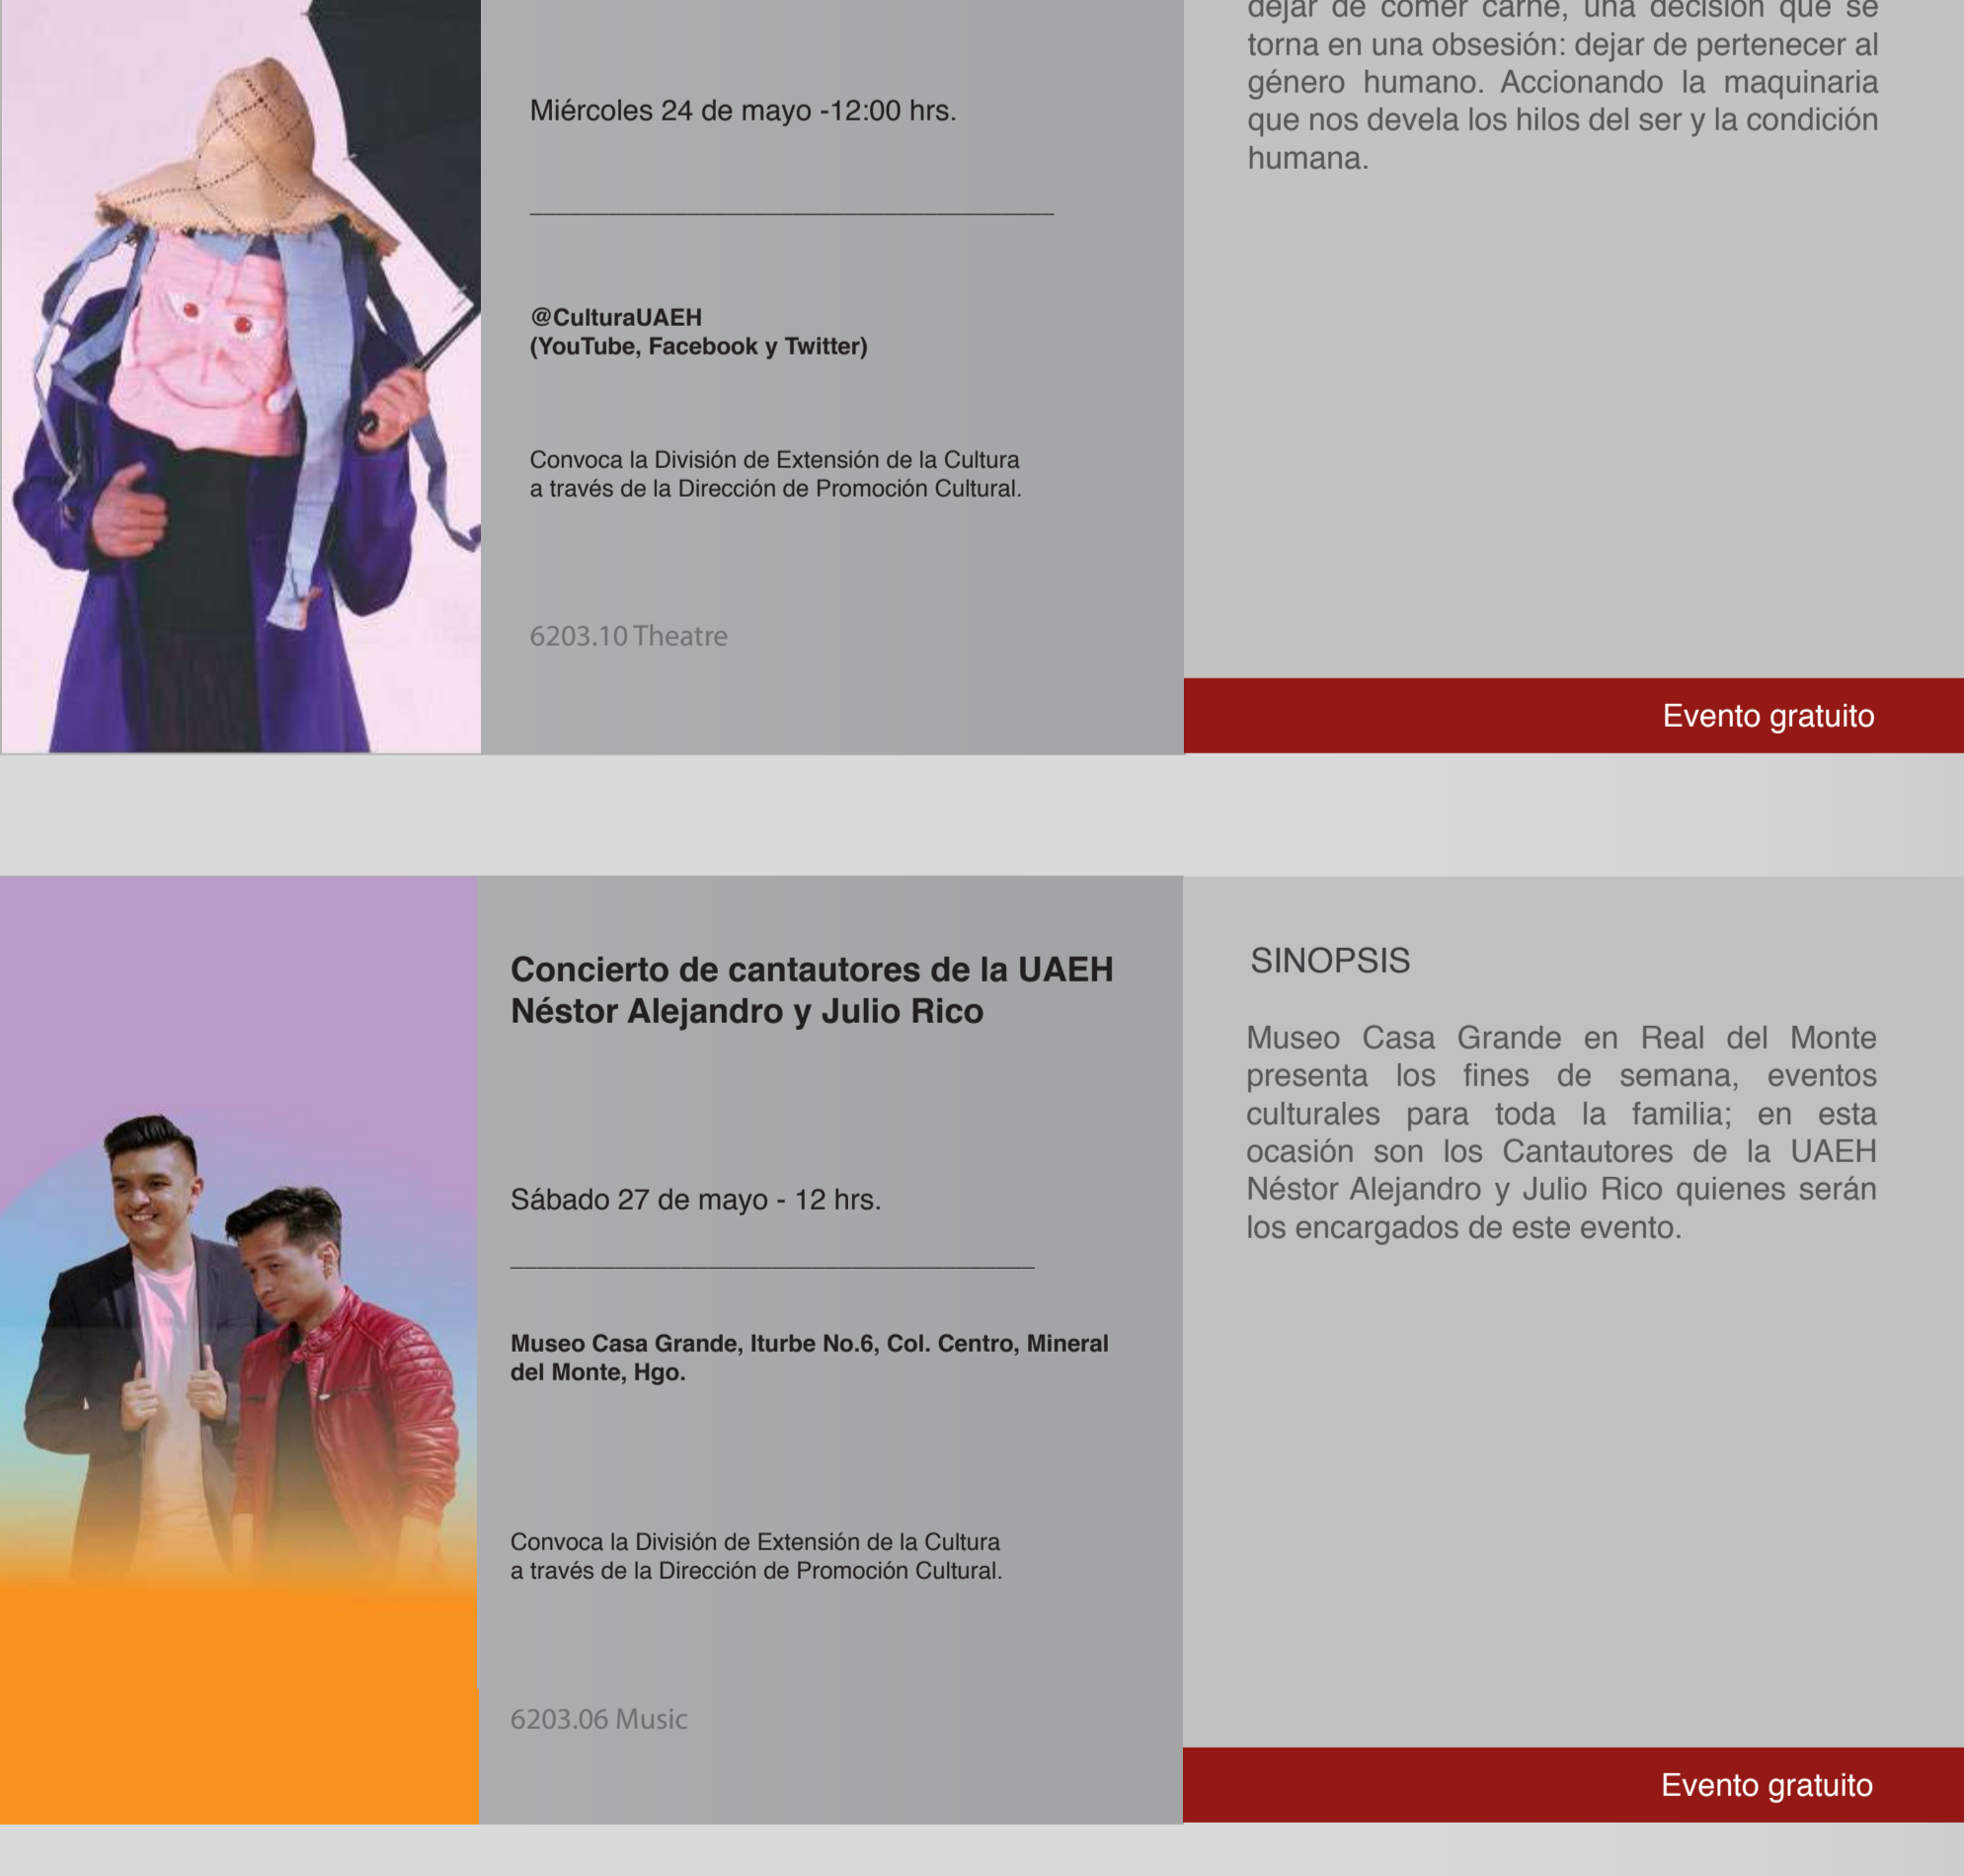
Miércoles 24 de mayo -12:00 hrs.

@CulturaUAEH
(YouTube, Facebook y Twitter)

Convoca la División de Extensión de la Cultura a través de la Dirección de Promoción Cultural.

6203.10 Theatre

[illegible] torna en una obsesión: dejar de pertenecer al género humano. Accionando la maquinaria que nos devela los hilos del ser y la condición humana.

Evento gratuito

Concierto de cantautores de la UAEH Néstor Alejandro y Julio Rico

Sábado 27 de mayo - 12 hrs.

Museo Casa Grande, Iturbe No.6, Col. Centro, Mineral del Monte, Hgo.

Convoca la División de Extensión de la Cultura a través de la Dirección de Promoción Cultural.

6203.06 Music

SINOPSIS

Museo Casa Grande en Real del Monte presenta los fines de semana, eventos culturales para toda la familia; en esta ocasión son los Cantautores de la UAEH Néstor Alejandro y Julio Rico quienes serán los encargados de este evento.

Evento gratuito